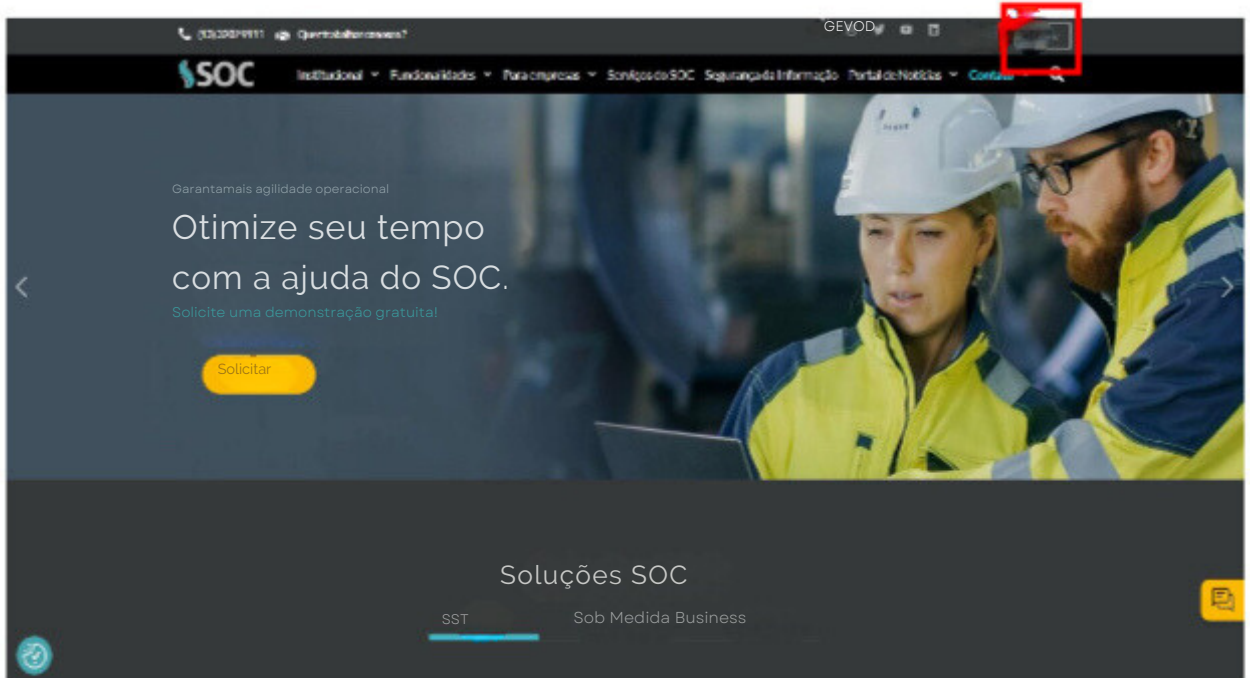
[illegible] Quer trabalhar conosco?

GEVOD

SOC

Institucional Funcionalidades Para empresas Serviços do SOC Segurança da Informação Portal de Notícias Contato

Garantamais agilidade operacional

Otimize seu tempo com a ajuda do SOC.

Solicite uma demonstração gratuita!

Solicitar

Soluções SOC

SST

Sob Medida Business